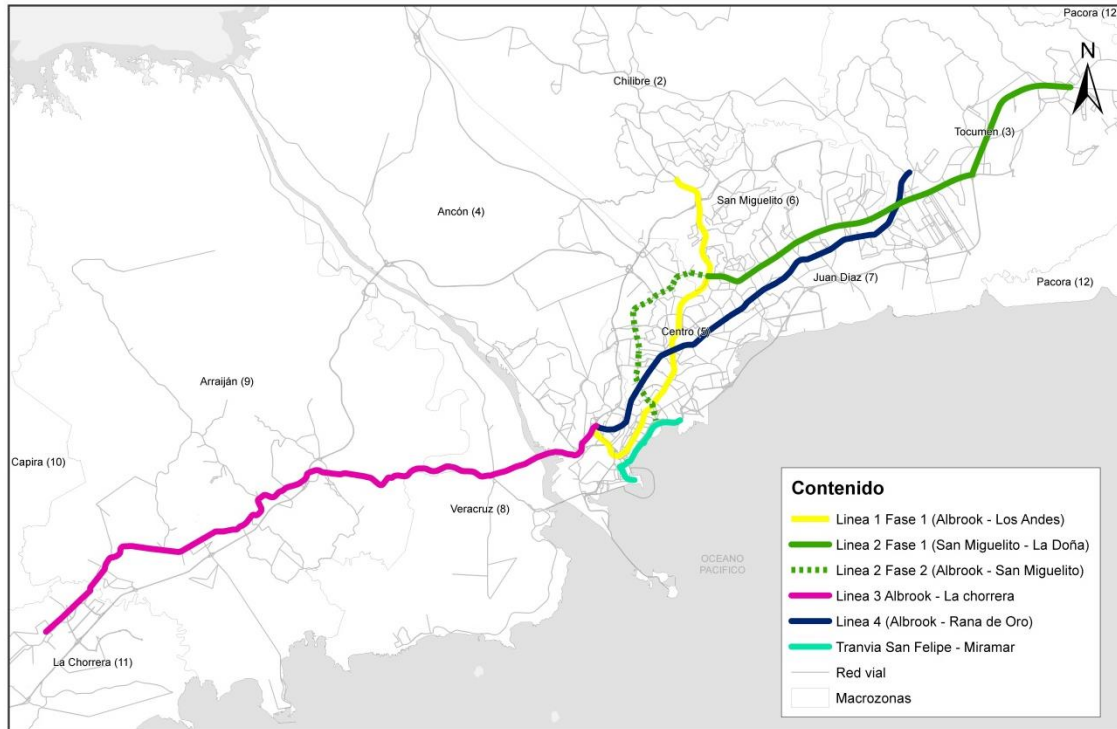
Pacora (12

N

Chilibre (2)

Tocumen (3)

San Miguelito (6)

Ancón (4)

Juan Diaz (7)

Pacora (12)

Centro (5)

Arraiján (9)

Capira (10)

Veracruz (8)

OCEANO PACIFICO

La Chorrera (11)

Contenido

Linea 1 Fase 1 (Albrook - Los Andes)

Linea 2 Fase 1 (San Miguelito - La Doña)

Linea 2 Fase 2 (Albrook - San Miguelito)

Linea 3 Albrook - La chorrera

Linea 4 (Albrook - Rana de Oro)

Tranvia San Felipe - Miramar

Red vial

Macrozonas